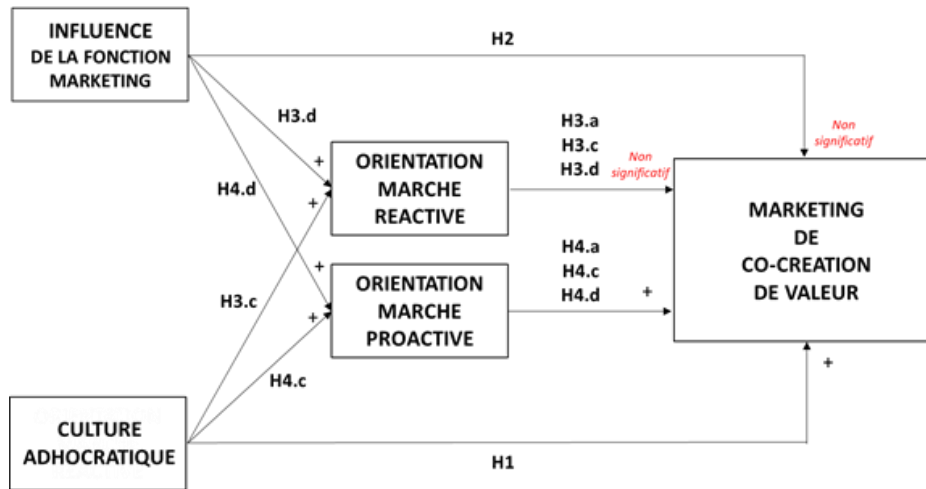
INFLUENCE DE LA FONCTION MARKETING

H2

H3.d

H4.d

+

+

ORIENTATION MARCHE REACTIVE

H3.a
H3.c
H3.d

Non significatif

Non significatif

MARKETING DE CO-CREATION DE VALEUR

+

+

ORIENTATION MARCHE PROACTIVE

H4.a
H4.c
H4.d

+

H3.c

H4.c

+

CULTURE ADHOCRATIQUE

H1